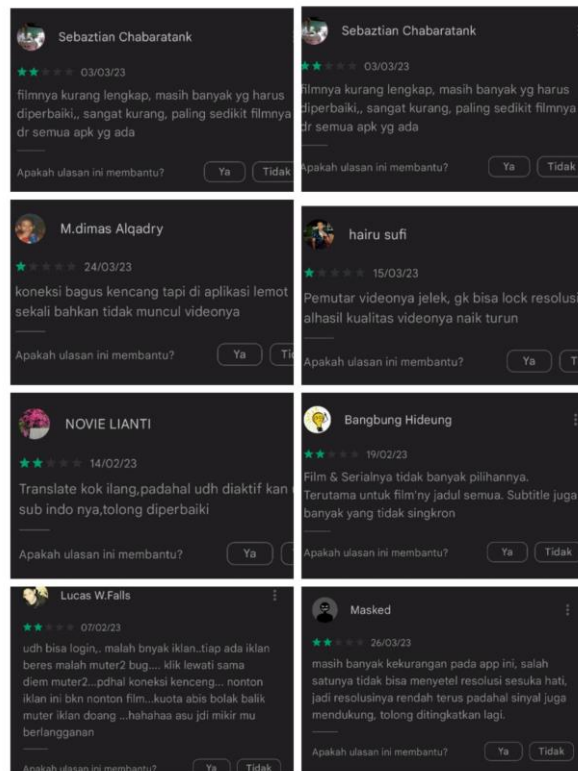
Sebaztian Chabaratank

03/03/23

filmnya kurang lengkap, masih banyak yg harus diperbaiki,, sangat kurang, paling sedikit filmnya dr semua apk yg ada

Apakah ulasan ini membantu? Ya Tidak

Sebaztian Chabaratank

03/03/23

filmnya kurang lengkap, masih banyak yg harus diperbaiki,, sangat kurang, paling sedikit filmnya dr semua apk yg ada

Apakah ulasan ini membantu? Ya Tidak

M.dimas Alqadry

24/03/23

koneksi bagus kencang tapi di aplikasi lemot sekali bahkan tidak muncul videonya

Apakah ulasan ini membantu? Ya Ti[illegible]

hairu sufi

15/03/23

Pemutar videonya jelek, gk bisa lock resolusi alhasil kualitas videonya naik turun

Apakah ulasan ini membantu? Ya T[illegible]

NOVIE LIANTI

14/02/23

Translate kok ilang,padahal udh diaktif kan sub indo nya,tolong diperbaiki

Apakah ulasan ini membantu? Ya

Bangbung Hideung

19/02/23

Film & Serialnya tidak banyak pilihannya. Terutama untuk film'nya jadul semua. Subtitle juga banyak yang tidak singkron

Apakah ulasan ini membantu? Ya Tidak

Lucas W.Falls

07/02/23

udh bisa login,.. malah bnyak iklan..tiap ada iklan beres malah muter2 bug.... klik lewati sama diem muter2...pdhal koneksi kenceng... nonton iklan ini bkn nonton film...kuota abis bolak balik muter iklan doang ...hahahaa asu jdi mikir mu berlangganan

Apakah ulasan ini membantu? Ya Tidak

Masked

26/03/23

masih banyak kekurangan pada app ini, salah satunya tidak bisa menyetel resolusi sesuka hati, jadi resolusinya rendah terus padahal sinyal juga mendukung, tolong ditingkatkan lagi.

Apakah ulasan ini membantu? Ya Tidak